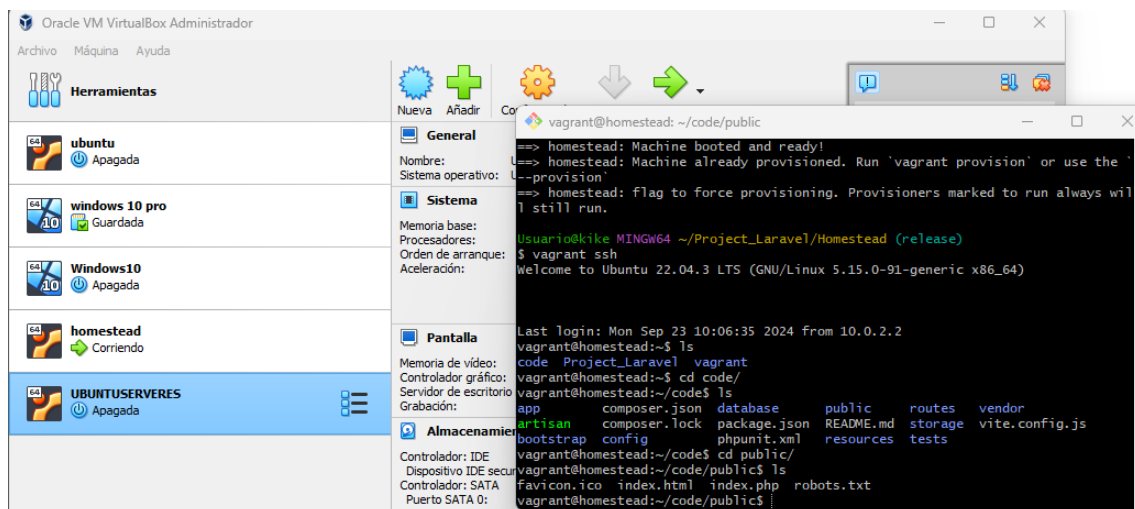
Oracle VM VirtualBox Administrador

Archivo Máquina Ayuda

Herramientas

ubuntu
Apagada

windows 10 pro
Guardada

Windows10
Apagada

homestead
Corriendo

UBUNTUSERVERES
Apagada

Nueva Añadir Co

General
Nombre:
Sistema operativo:

Sistema
Memoria base:
Procesadores:
Orden de arranque:
Aceleración:

Pantalla
Memoria de vídeo:
Controlador gráfico:
Servidor de escritorio
Grabación:

Almacenamien
Controlador: IDE
Dispositivo IDE secu
Controlador: SATA
Puerto SATA 0:

vagrant@homestead: ~/code/public

==> homestead: Machine booted and ready!
==> homestead: Machine already provisioned. Run `vagrant provision` or use the `--provision`
==> homestead: flag to force provisioning. Provisioners marked to run always will still run.

Usuario@kike MINGW64 ~/Project_Laravel/Homestead (release)
$ vagrant ssh
Welcome to Ubuntu 22.04.3 LTS (GNU/Linux 5.15.0-91-generic x86_64)

Last login: Mon Sep 23 10:06:35 2024 from 10.0.2.2
vagrant@homestead:~$ ls
code Project_Laravel vagrant
vagrant@homestead:~$ cd code/
vagrant@homestead:~/code$ ls
app composer.json database public routes vendor
artisan composer.lock package.json README.md storage vite.config.js
bootstrap config phpunit.xml resources tests
vagrant@homestead:~/code$ cd public/
vagrant@homestead:~/code/public$ ls
favicon.ico index.html index.php robots.txt
vagrant@homestead:~/code/public$